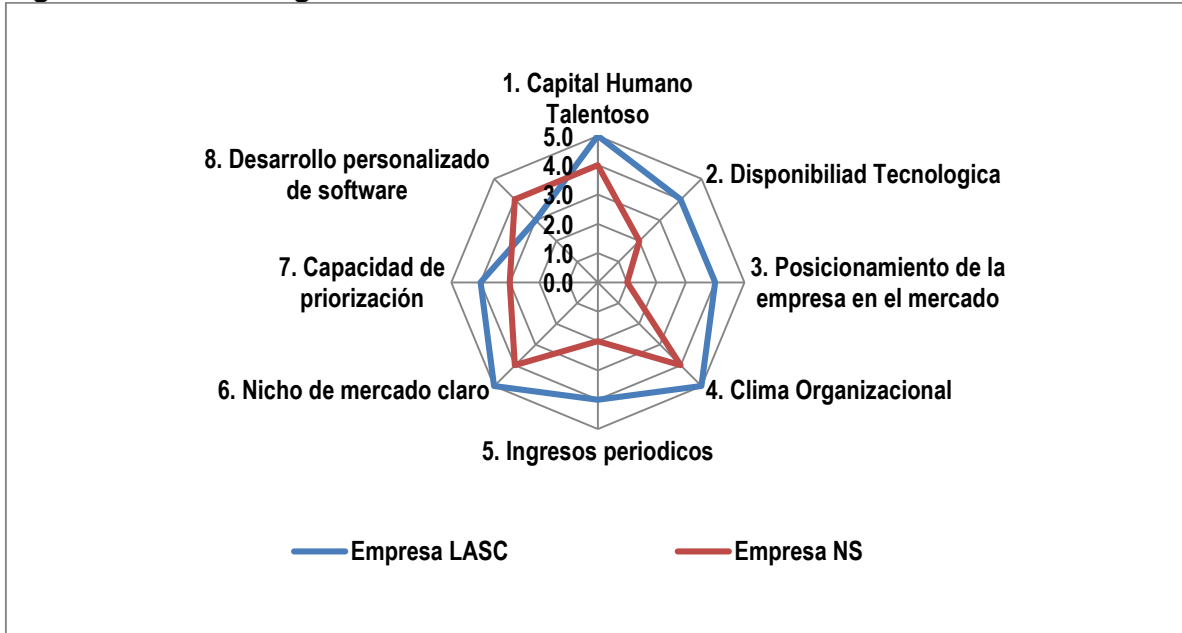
1. Capital Humano Talentoso

5.0
4.0
3.0
2.0
1.0
0.0

2. Disponibiliad Tecnologica

3. Posicionamiento de la empresa en el mercado

4. Clima Organizacional

5. Ingresos periodicos

6. Nicho de mercado claro

7. Capacidad de priorización

8. Desarrollo personalizado de software

Empresa LASC
Empresa NS